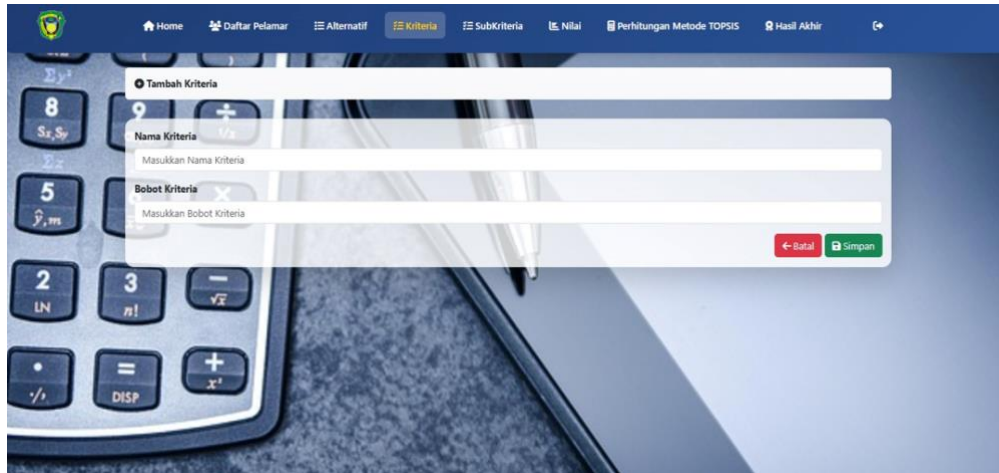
Home Daftar Pelamar Alternatif Kriteria SubKriteria Nilai Perhitungan Metode TOPSIS Hasil Akhir

Tambah Kriteria

Nama Kriteria
Masukkan Nama Kriteria

Bobot Kriteria
Masukkan Bobot Kriteria

← Batal Simpan

8 $S_x, S_y$ 9 ÷ $\sqrt[x]{}$ 5 $\hat{y}, m$ × 2 LN 3 $n!$ − $\sqrt{x}$ • $\cdot/\cdot$ = DISP + $x^2$